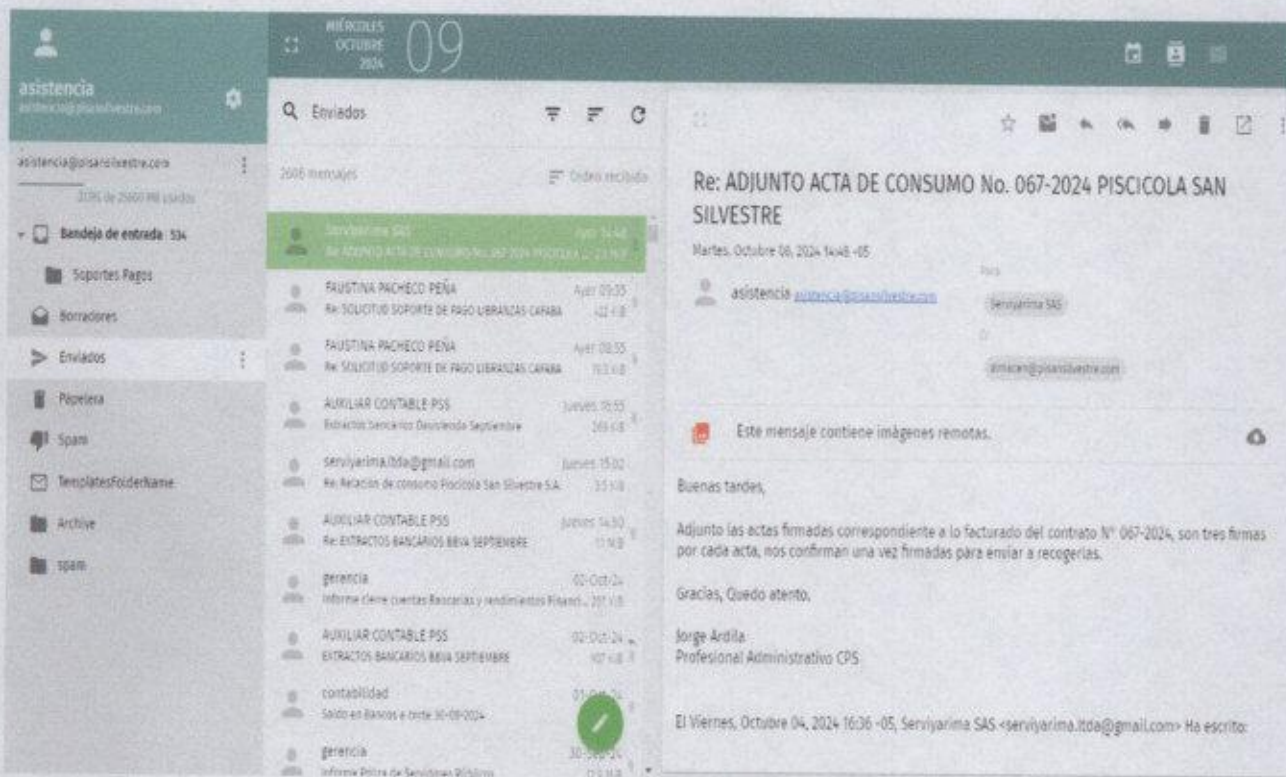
asistencia
asistencia@pisansilvestre.com

MIÉRCOLES
OCTUBRE
2024
09

asistencia@pisansilvestre.com
2095 de 25600 MB usados

Bandeja de entrada 534
Soportes Pagos
Borradores
Enviados
Papelera
Spam
TemplatesFolderName
Archive
spam

Enviados

2606 mensajes
Orden recibido

Serviyarima SAS
Re: ADJUNTO ACTA DE CONSUMO No. 067-2024 PISCICOLA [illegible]
Ayer 14:48

FAUSTINA PACHECO PEÑA
Re: SOLICITUD SOPORTE DE PAGO LIBRANZAS CAFABA
Ayer 09:05
122 KB

FAUSTINA PACHECO PEÑA
Re: SOLICITUD SOPORTE DE PAGO LIBRANZAS CAFABA
Ayer 08:55
763 KB

AUXILIAR CONTABLE PSS
Extractos bancarios Davivienda Septiembre
Jueves 16:55
269 KB

serviyarima.ltda@gmail.com
Re: Relación de consumo Piscícola San Silvestre S.A.
Jueves 15:02
3.5 MB

AUXILIAR CONTABLE PSS
Re: EXTRACTOS BANCARIOS BBVA SEPTIEMBRE
Jueves 14:30
1.1 MB

gerencia
Informe cierre cuentas Bancarias y rendimientos Financi...
02-Oct-24
201 KB

AUXILIAR CONTABLE PSS
EXTRACTOS BANCARIOS BBVA SEPTIEMBRE
02-Oct-24
107 KB

contabilidad
Saldo en Bancos a corte 30-09-2024
01-Oct-24

gerencia
Informe Pólizas de Servicios Públicos
30-Sep-24
0.5 MB

Re: ADJUNTO ACTA DE CONSUMO No. 067-2024 PISCICOLA SAN SILVESTRE
Martes, Octubre 08, 2024 14:48 -05

asistencia asistencia@pisansilvestre.com
Para
Serviyarima SAS
CC
almacen@pisansilvestre.com

Este mensaje contiene imágenes remotas.

Buenas tardes,

Adjunto las actas firmadas correspondiente a lo facturado del contrato N° 067-2024, son tres firmas por cada acta, nos confirman una vez firmadas para enviar a recogerlas.

Gracias, Quedo atento.

Jorge Ardila
Profesional Administrativo CPS

El Viernes, Octubre 04, 2024 16:36 -05, Serviyarima SAS <serviyarima.ltda@gmail.com> Ha escrito: